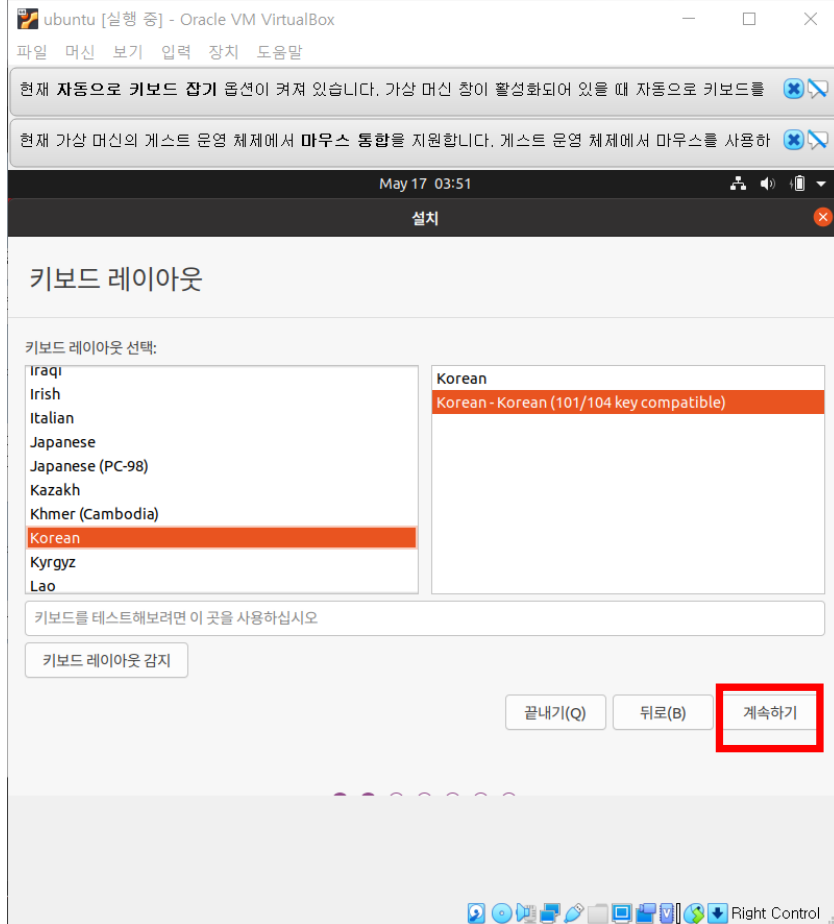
ubuntu [실행 중] - Oracle VM VirtualBox

파일 머신 보기 입력 장치 도움말

현재 자동으로 키보드 잡기 옵션이 켜져 있습니다. 가상 머신 창이 활성화되어 있을 때 자동으로 키보드를

현재 가상 머신의 게스트 운영 체제에서 마우스 통합을 지원합니다. 게스트 운영 체제에서 마우스를 사용하

May 17 03:51

설치

키보드 레이아웃

키보드 레이아웃 선택:

Iraqi
Irish
Italian
Japanese
Japanese (PC-98)
Kazakh
Khmer (Cambodia)
Korean
Kyrgyz
Lao

Korean
Korean - Korean (101/104 key compatible)

키보드를 테스트해보려면 이 곳을 사용하십시오

키보드 레이아웃 감지

끝내기(Q) 뒤로(B) 계속하기

Right Control